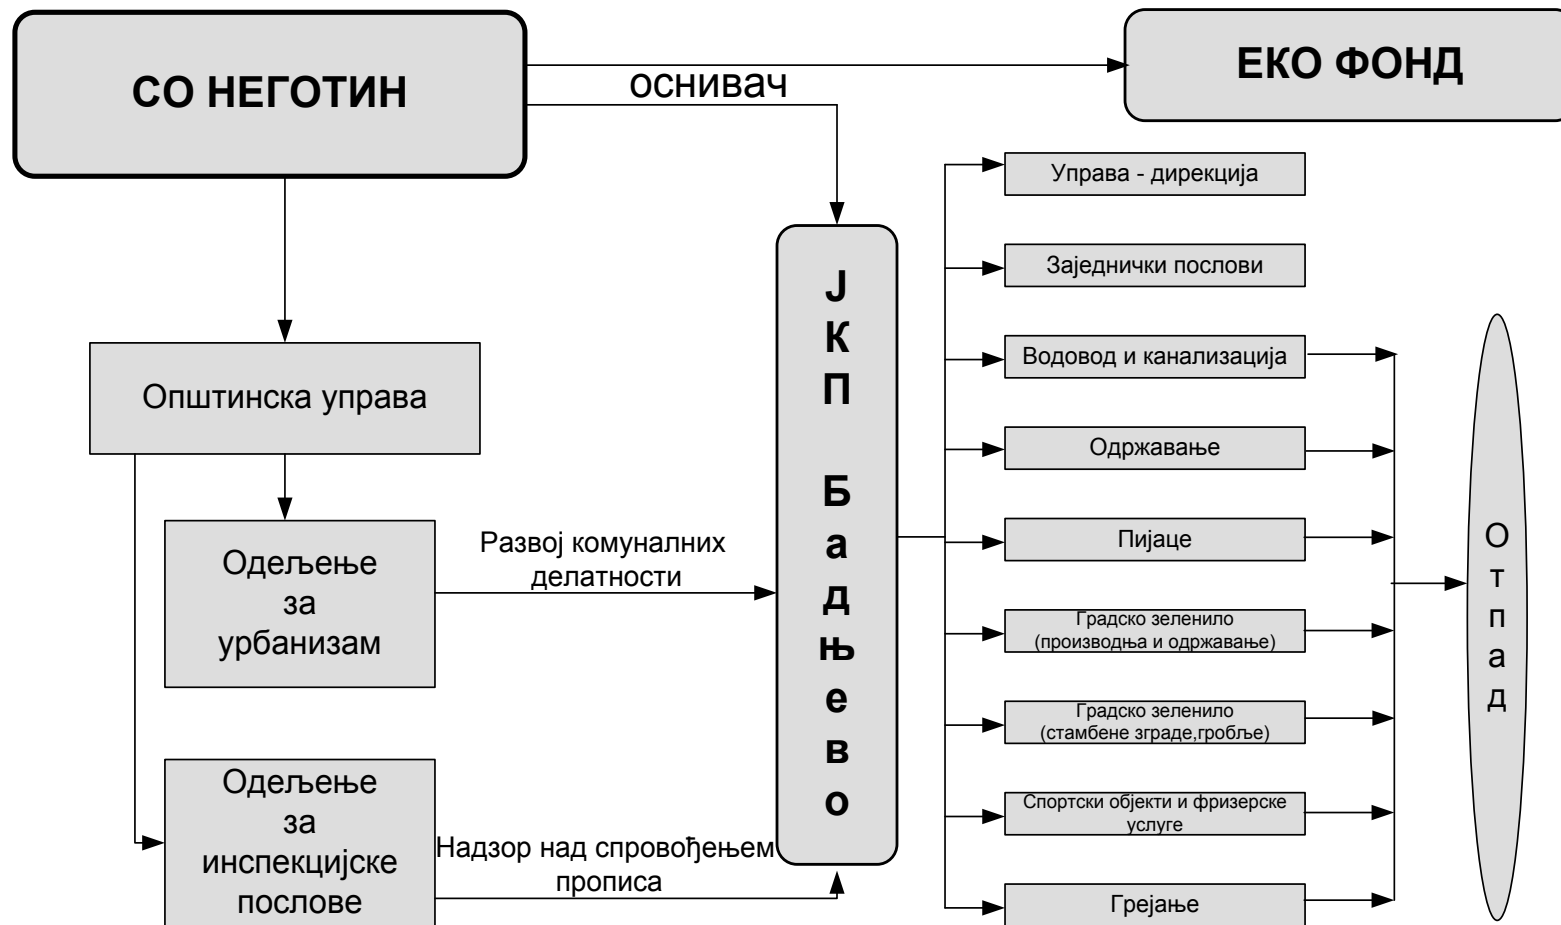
СО НЕГОТИН

оснивач

ЕКО ФОНД

Општинска управа

Одељење за урбанизам

Развој комуналних делатности

Одељење за инспекцијске послове

Надзор над спровођењем прописа

Ј
К
П

Б
а
д
њ
е
в
о

Управа - дирекција

Заједнички послови

Водовод и канализација

Одржавање

Пијаце

Градско зеленило (производња и одржавање)

Градско зеленило (стамбене зграде,гробље)

Спортски објекти и фризерске услуге

Грејање

О
т
п
а
д